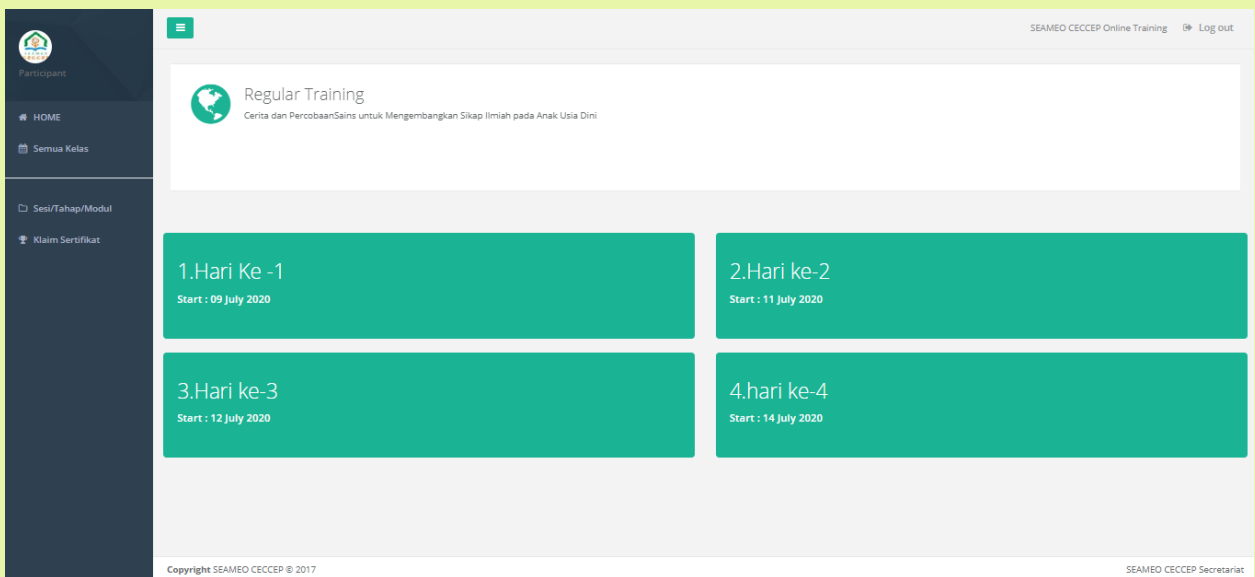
Participant

HOME

Semua Kelas

Sesi/Tahap/Modul

Klaim Sertifikat

SEAMEO CECCEP Online Training

Log out

Regular Training

Cerita dan PercobaanSains untuk Mengembangkan Sikap Ilmiah pada Anak Usia Dini

1.Hari Ke -1

Start : 09 July 2020

2.Hari ke-2

Start : 11 July 2020

3.Hari ke-3

Start : 12 July 2020

4.hari ke-4

Start : 14 July 2020

Copyright SEAMEO CECCEP © 2017

SEAMEO CECCEP Secretariat